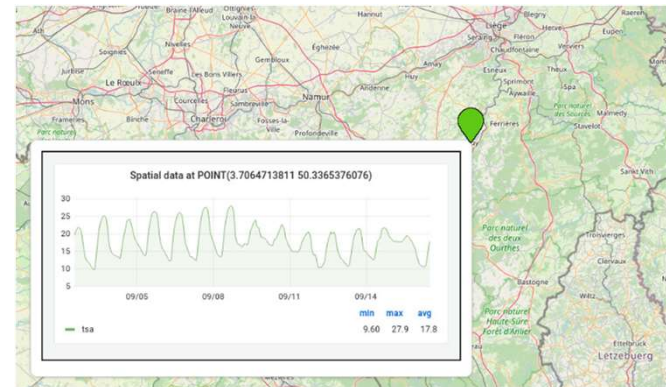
Braine-l'Alleud
Ottignies-Louvain-la-Neuve
Hannut
Liège
Blegny
Soignies
Nivelles
Éghezée
Seraing
Fléron
Eupen
Ath
Gembloux
Chaudfontaine
Verviers
Jurbise
Le Roeulx
Seneffe
Les Bons Villers
Amay
Esneux
Theux
Mons
Courcelles
Sombreffe
Namur
Andenne
Sprimont
Aywaille
Spa
Frameries
Binche
Charleroi
Fosses-la-Ville
Parc naturel des Sources
Malmedy
Parc naturel
Profondeville
Ferrières
Stavelot

Spatial data at POINT(3.7064713811 50.3365376076)

30
25
20
15
10
5

09/05
09/08
09/11
09/14

| | min | max | avg |
|---|---|---|---|
| tsa | 9.60 | 27.9 | 17.8 |

Sankt Vith
Parc naturel des deux Ourthes
Trois-Vierges
Clervaux
Bastogne
Wiltz
Parc naturel Haute-Sûre Forêt d'Anlier
Ettelbruck
Letzebuerg